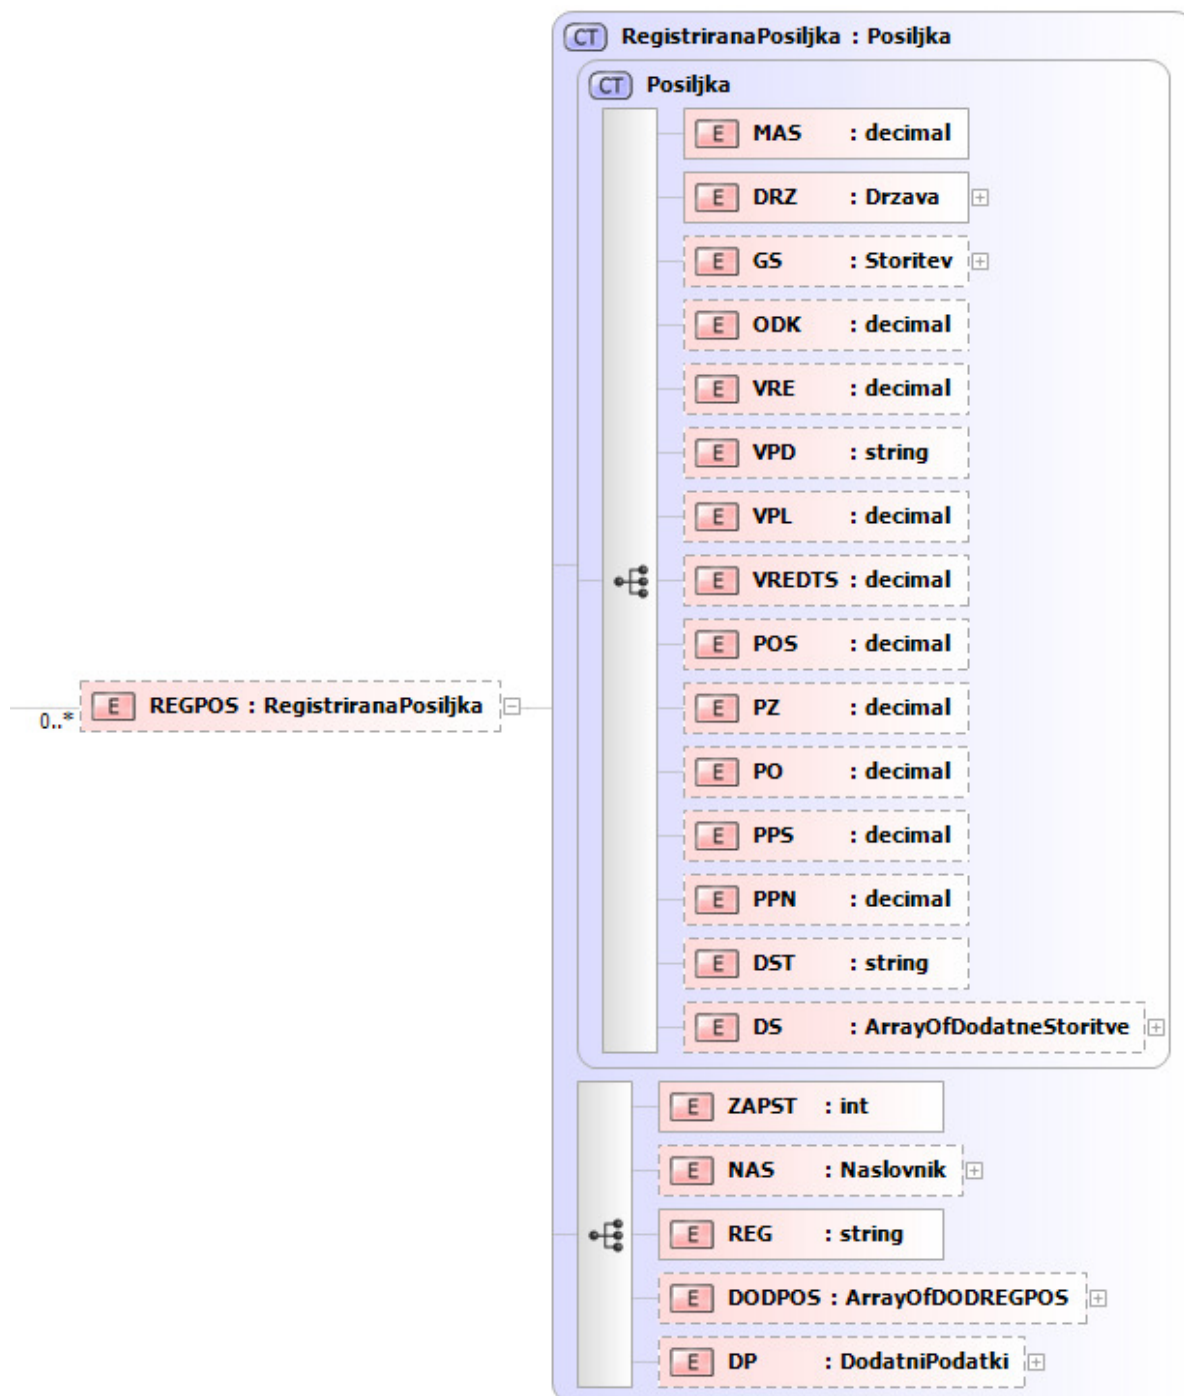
CT RegistriranaPosiljka : Posiljka

CT Posiljka

E MAS : decimal

E DRZ : Drzava

E GS : Storitev

E ODK : decimal

E VRE : decimal

E VPD : string

E VPL : decimal

E VREDTS : decimal

E POS : decimal

E PZ : decimal

E PO : decimal

E PPS : decimal

E PPN : decimal

E DST : string

E DS : ArrayOfDodatneStoritve

0..* E REGPOS : RegistriranaPosiljka

E ZAPST : int

E NAS : Naslovnik

E REG : string

E DODPOS : ArrayOfDODREGPOS

E DP : DodatniPodatki